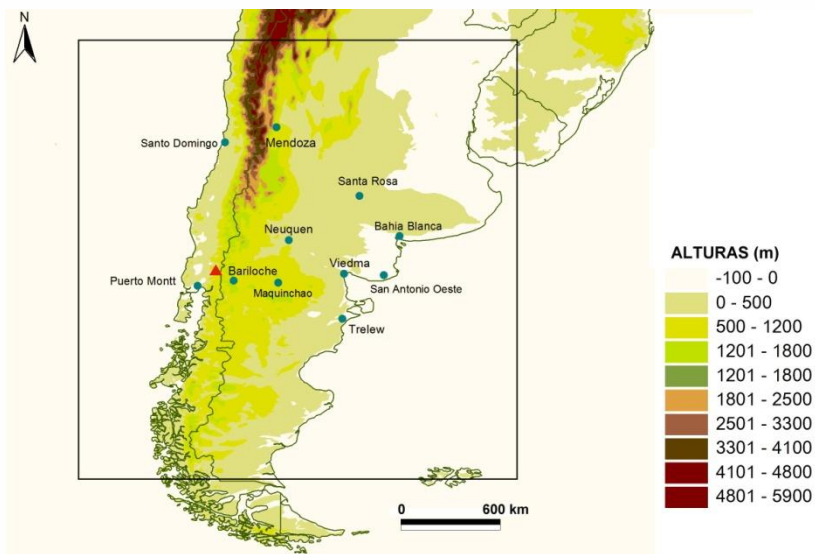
N

Santo Domingo
Mendoza
Santa Rosa
Bahia Blanca
Neuquen
Puerto Montt
Bariloche
Maquinchao
Viedma
San Antonio Oeste
Trelew

ALTURAS (m)
-100 - 0
0 - 500
500 - 1200
1201 - 1800
1201 - 1800
1801 - 2500
2501 - 3300
3301 - 4100
4101 - 4800
4801 - 5900

0
600 km